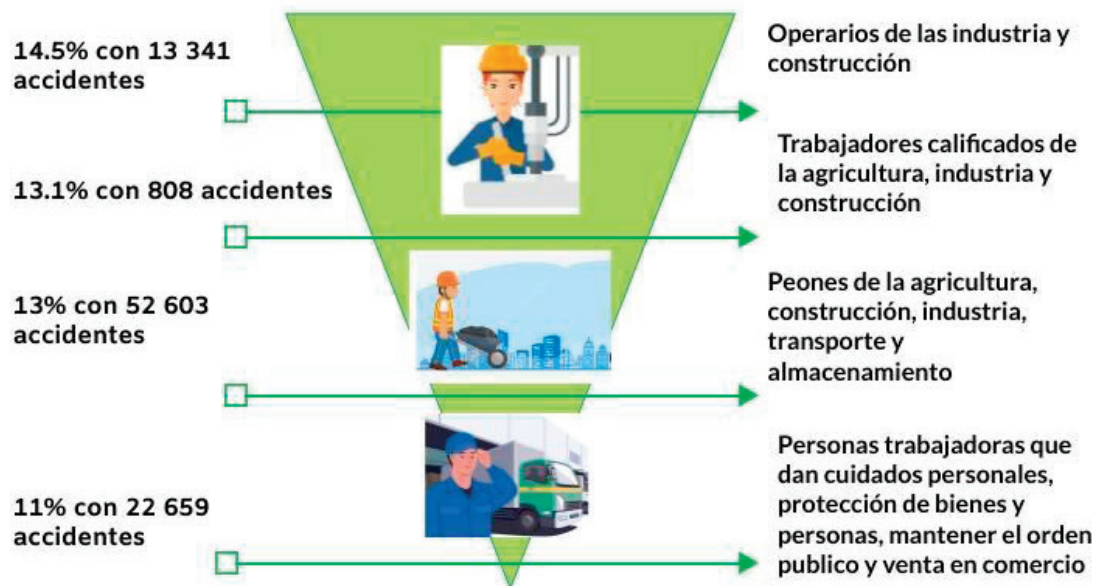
14.5% con 13 341 accidentes

Operarios de las industria y construcción

13.1% con 808 accidentes

Trabajadores calificados de la agricultura, industria y construcción

13% con 52 603 accidentes

Peones de la agricultura, construcción, industria, transporte y almacenamiento

11% con 22 659 accidentes

Personas trabajadoras que dan cuidados personales, protección de bienes y personas, mantener el orden publico y venta en comercio